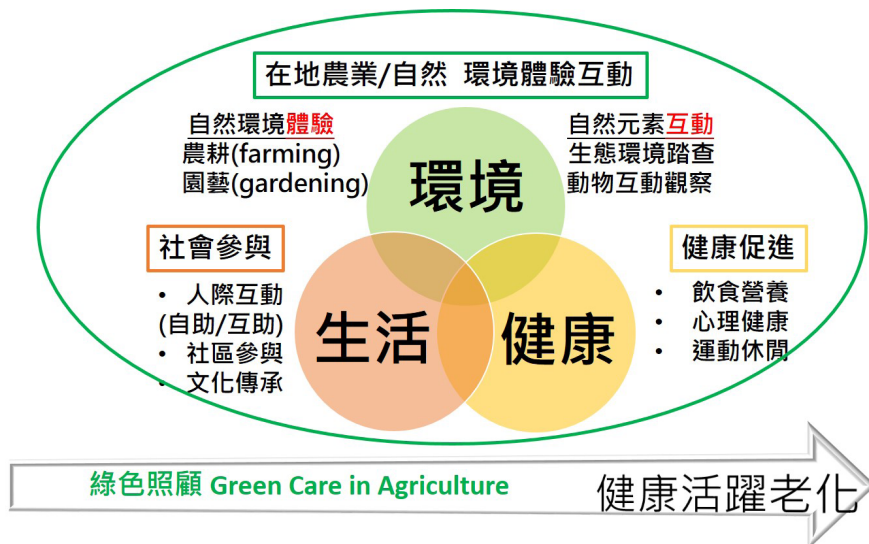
在地農業/自然 環境體驗互動

自然環境體驗
農耕(farming)
園藝(gardening)

自然元素互動
生態環境踏查
動物互動觀察

環境

社會參與
• 人際互動 (自助/互助)
• 社區參與
• 文化傳承

生活

健康

健康促進
• 飲食營養
• 心理健康
• 運動休閒

綠色照顧 Green Care in Agriculture

健康活躍老化